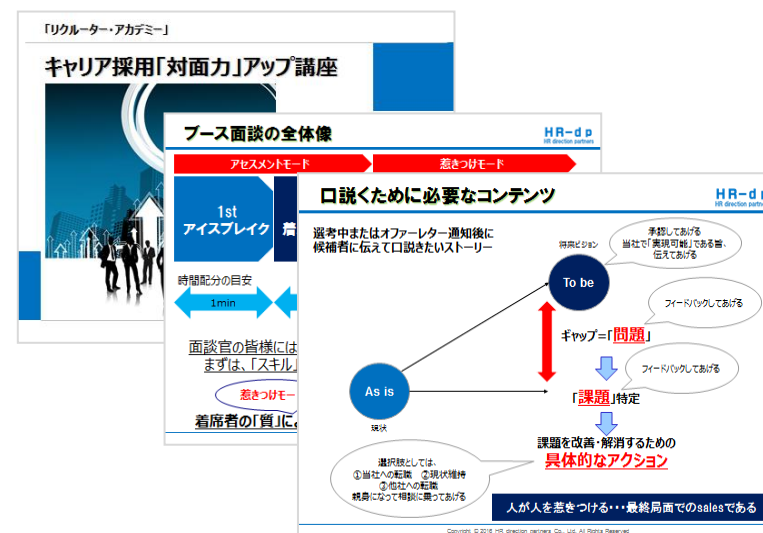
「リクルーター・アカデミー」

キャリア採用「対面力」アップ講座

ブース面談の全体像

HR-dp
HR direction partners

アセスメントモード

惹きつけモード

1st
アイスブレイク

時間配分の目安

1min

面談官の皆様には
まずは、「スキル」

惹きつけモー

着席者の「質」に

口説くために必要なコンテンツ

HR-dp
HR direction partners

選考中またはオファーレター通知後に
候補者に伝えて口説きたいストーリー

将来ビジョン

To be

承認してあげる
当社で「実現可能」である旨、
伝えてあげる

フィードバックしてあげる

ギャップ=「問題」

フィードバックしてあげる

As is

現状

「課題」特定

課題を改善・解消するための
具体的なアクション

選択肢としては、
①当社への転職　②現状維持
③他社への転職
親身になって相談に乗ってあげる

人が人を惹きつける・・・最終局面でのsalesである

Copyright © 2016 HR direction partners Co., Ltd. All Rights Reserved